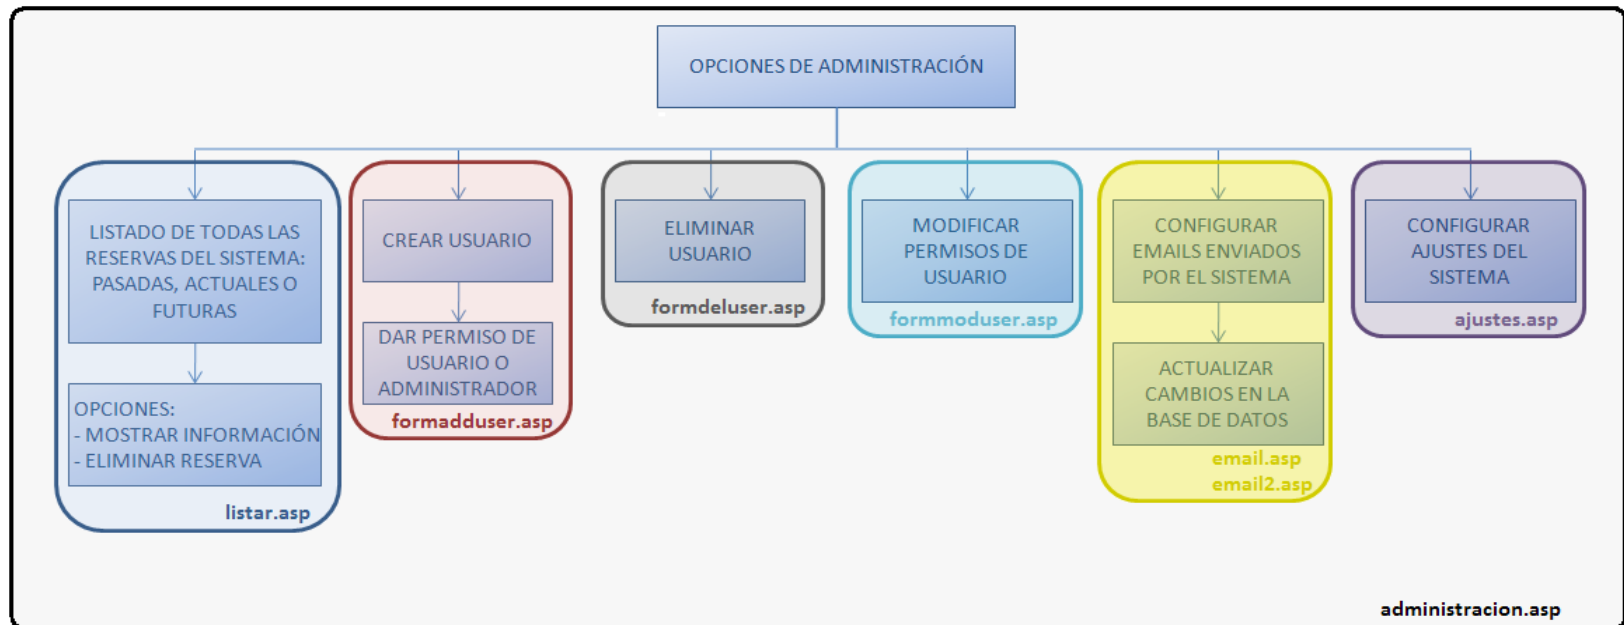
OPCIONES DE ADMINISTRACIÓN

LISTADO DE TODAS LAS RESERVAS DEL SISTEMA: PASADAS, ACTUALES O FUTURAS

OPCIONES:
- MOSTRAR INFORMACIÓN
- ELIMINAR RESERVA

listar.asp

CREAR USUARIO

DAR PERMISO DE USUARIO O ADMINISTRADOR

formadduser.asp

ELIMINAR USUARIO

formdeluser.asp

MODIFICAR PERMISOS DE USUARIO

formmoduser.asp

CONFIGURAR EMAILS ENVIADOS POR EL SISTEMA

ACTUALIZAR CAMBIOS EN LA BASE DE DATOS

email.asp
email2.asp

CONFIGURAR AJUSTES DEL SISTEMA

ajustes.asp

administracion.asp